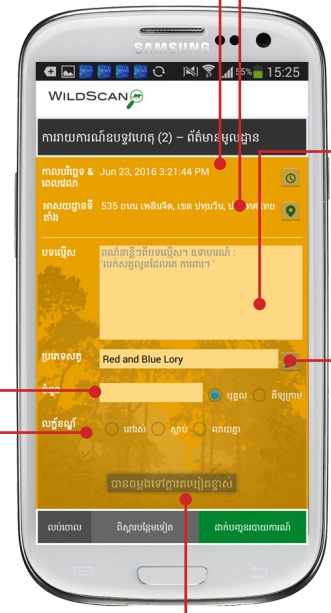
SAMSUNG

55% 15:25

WILDSCAN

ការរាយការណ៍ឧប្បត្តិហេតុ (2) – ព័ត៌មានមូលដ្ឋាន

កាលបរិច្ឆេទ & ពេលវេលា Jun 23, 2016 3:21:44 PM

អាសយដ្ឋានទីតាំង 535 ថនន ពេលិនជិត, ខេត បាទុមវ៉ាន, ប្រទេសថៃ

បទល្មើស ពណ៌នាអ្វីៗពីបទល្មើស។ ឧទាហរណ៍ : 'លក់សត្វល្អនៅផ្សារ ការពារ'

ប្រភេទសត្វ Red and Blue Lory

ចំនួន

មួយ ពីមួយក្រុម

លក្ខខណ្ឌ

រស់ ស្លាប់ លាយឡំ

បានបង្ហាញទៅក្រោយរៀបចំ

លប់ចោល ព័ត៌មានបន្ថែមទៀត ដាក់បញ្ជូនរបាយការណ៍